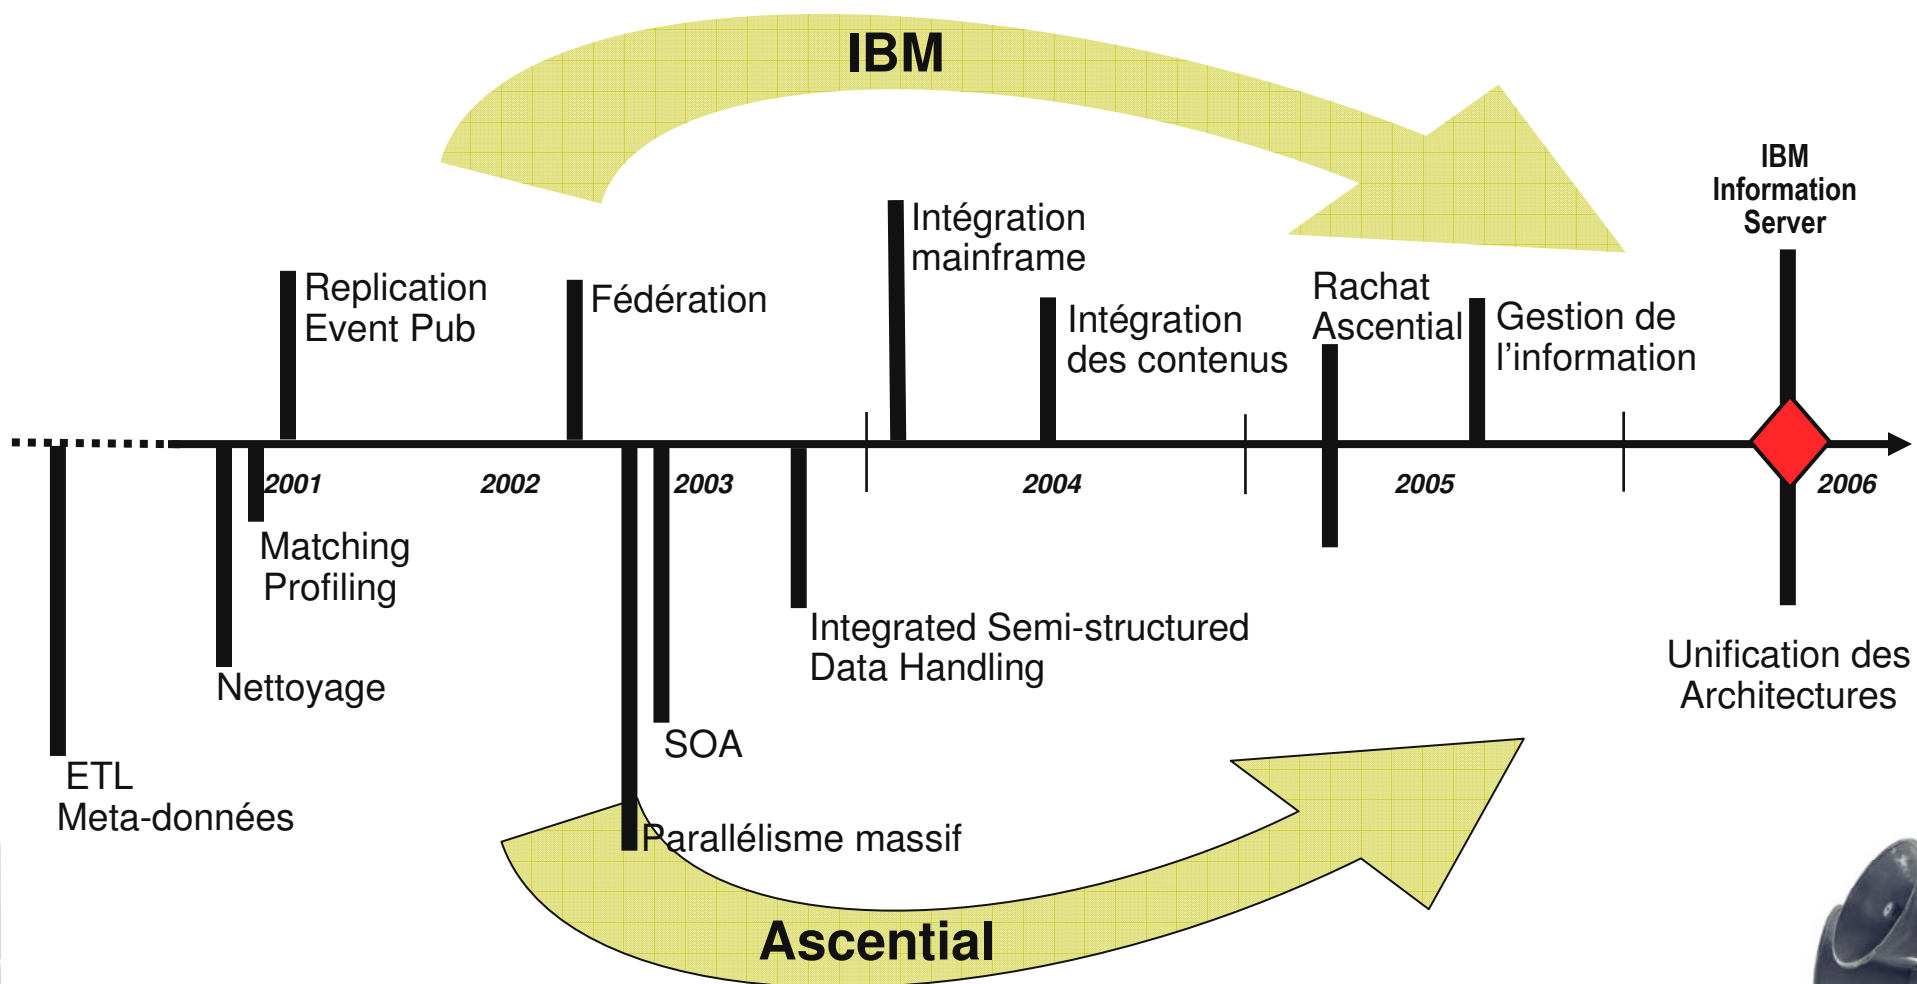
IBM

IBM Information Server

Replication Event Pub

Fédération

Intégration mainframe

Intégration des contenus

Rachat Ascential

Gestion de l'information

2001

2002

2003

2004

2005

2006

Matching Profiling

Nettoyage

ETL Meta-données

SOA

Parallélisme massif

Integrated Semi-structured Data Handling

Unification des Architectures

Ascential